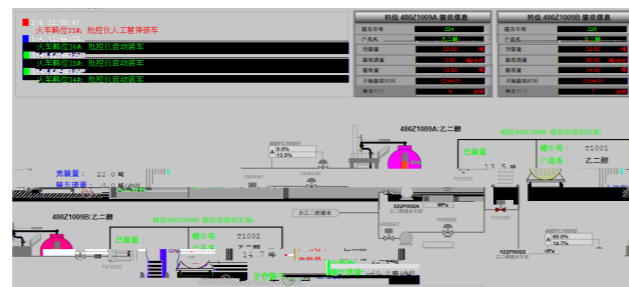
1-4 12:58:47
火车鹤位33#：批控仪人工暂停装车
火车鹤位36#：批控仪启动装车
火车鹤位35#：批控仪启动装车
火车鹤位34#：批控仪启动装车

鹤位 480Z1009A 装车信息
罐车号码 | 224
产品名 | 乙二醇
预装量 | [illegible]
瞬时流量 | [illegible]
累积量 | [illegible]
开始装车时间 | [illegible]
剩余时间 | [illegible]

鹤位 480Z1009B 装车信息
罐车号码 | 228
产品名 | 乙二醇
预装量 | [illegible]
瞬时流量 | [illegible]
累积量 | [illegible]
开始装车时间 | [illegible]
剩余时间 | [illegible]

480Z1009A:乙二醇
鹤位480Z1009A 批控仪启动装车
3.0%
12.0%
已装量：
罐车号：T1001
产品名：乙二醇
充装量：22.0 吨
瞬时流量：
480Z1009B:乙二醇
鹤位480Z1009B 批控仪启动装车
去乙二醇罐车
522P008A
已装量：
罐车号：T1002
产品名：乙二醇
522P008B
85.2%
14.7%